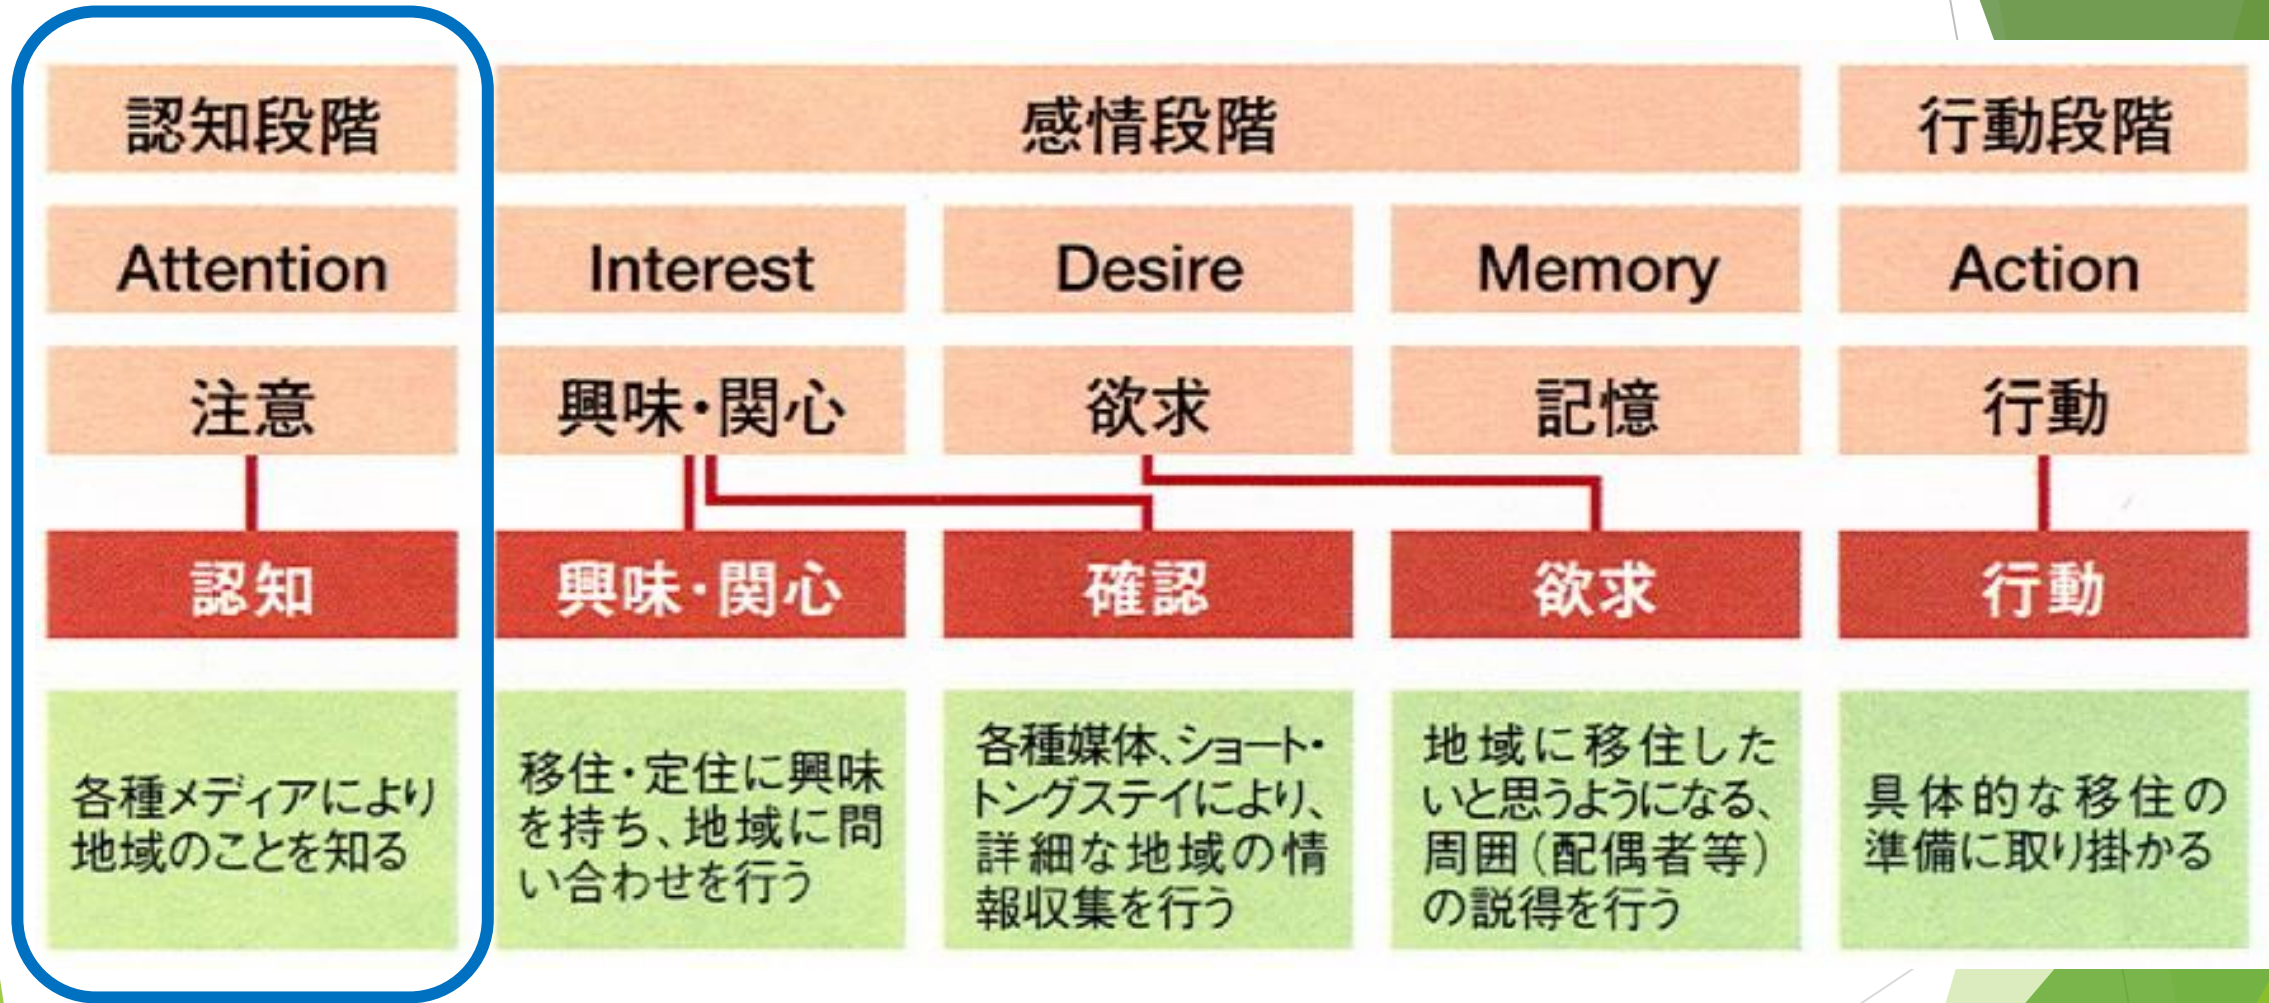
| 認知段階 | 感情段階 | | | 行動段階 |
|---|---|---|---|---|
| Attention | Interest | Desire | Memory | Action |
| 注意 | 興味・関心 | 欲求 | 記憶 | 行動 |
| 認知 | 興味・関心 | 確認 | 欲求 | 行動 |
| 各種メディアにより地域のことを知る | 移住・定住に興味を持ち、地域に問い合わせを行う | 各種媒体、ショート・トングステイにより、詳細な地域の情報収集を行う | 地域に移住したいと思うようになる、周囲(配偶者等)の説得を行う | 具体的な移住の準備に取り掛かる |